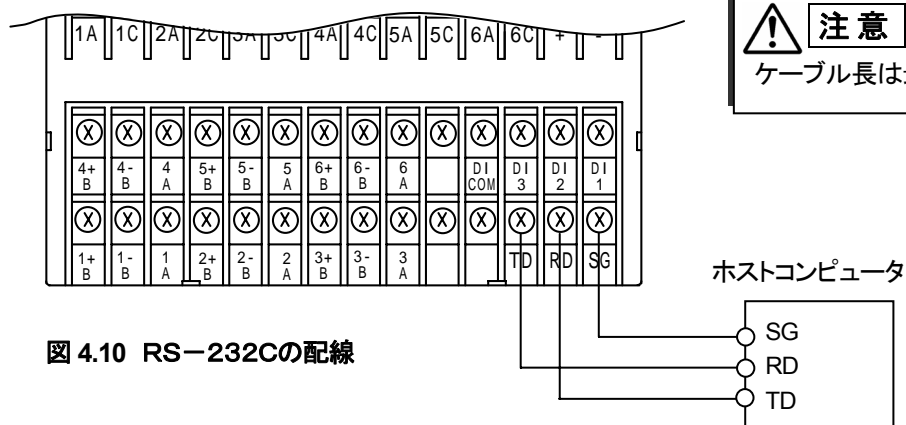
1A 1C 2A 2C 3A 3C 4A 4C 5A 5C 6A 6C + -

4+ B
4- B
4 A
5+ B
5- B
5 A
6+ B
6- B
6 A
DI COM
DI 3
DI 2
DI 1

1+ B
1- B
1 A
2+ B
2- B
2 A
3+ B
3- B
3 A
TD
RD
SG

注 意

ケーブル長は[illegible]

ホストコンピュータ

SG
RD
TD

図 4.10 RS−232Cの配線